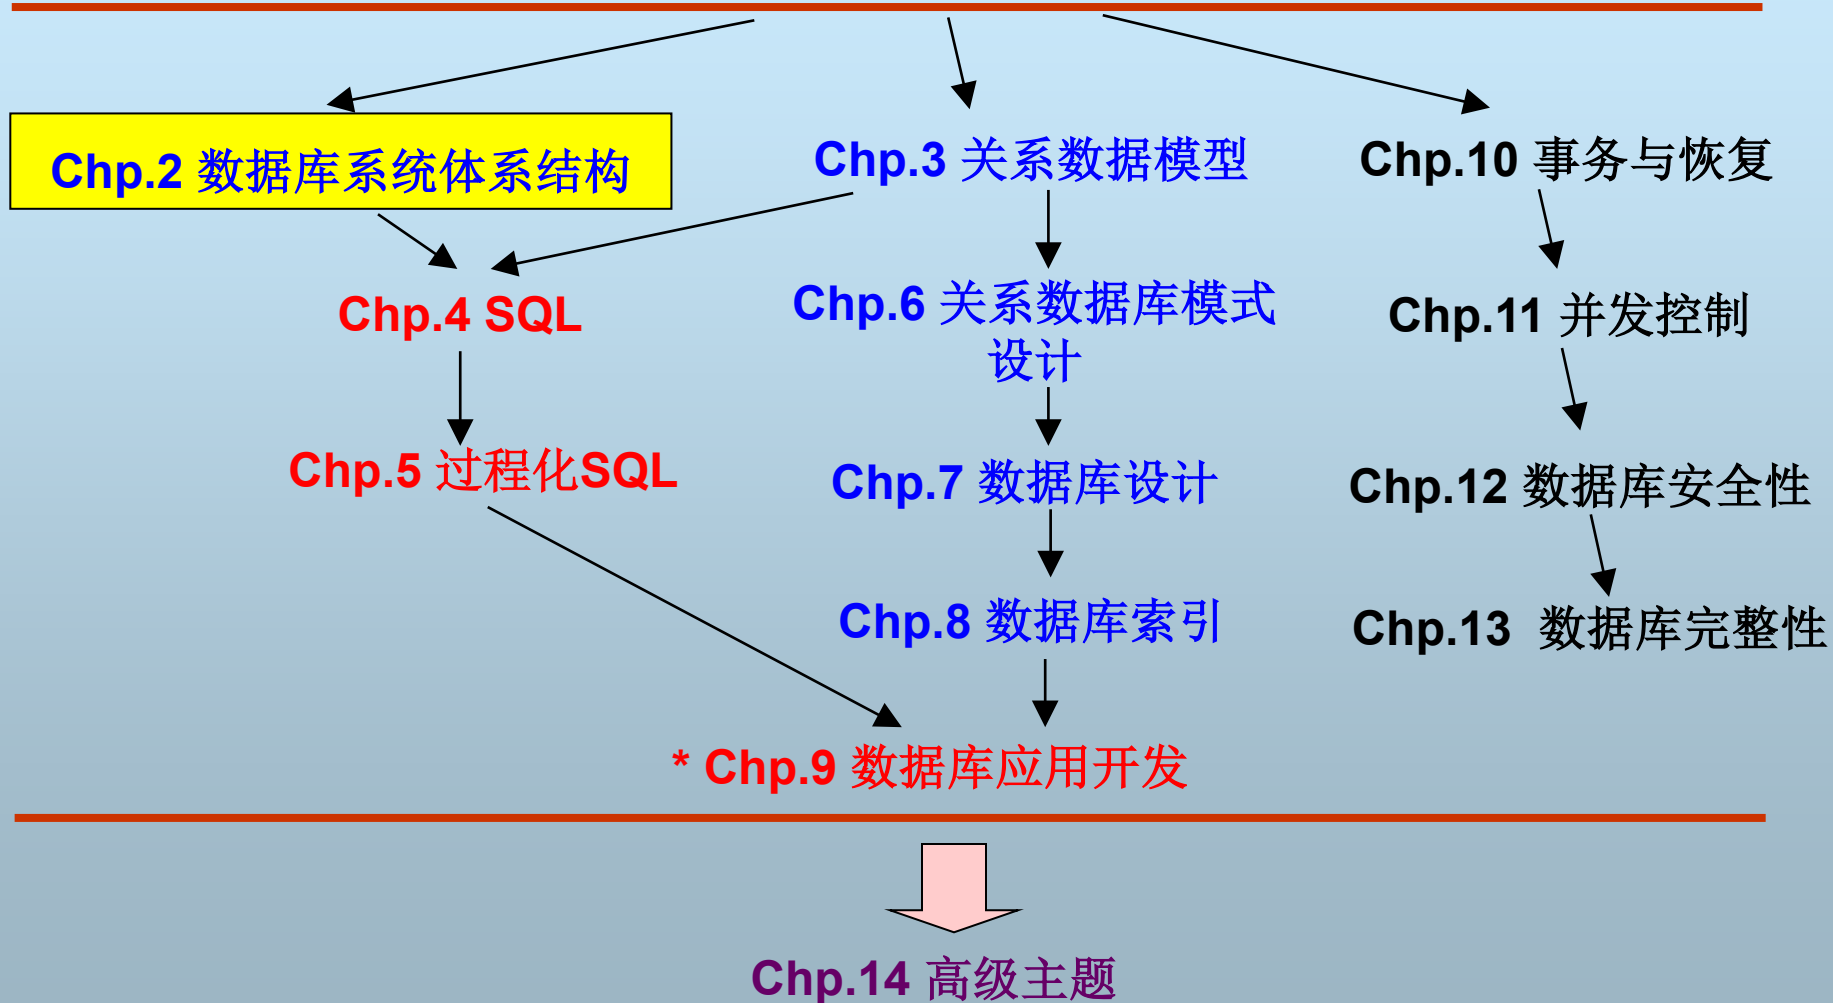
Chp.2 数据库系统体系结构

Chp.3 关系数据模型

Chp.10 事务与恢复

Chp.4 SQL

Chp.6 关系数据库模式设计

Chp.11 并发控制

Chp.5 过程化SQL

Chp.7 数据库设计

Chp.12 数据库安全性

Chp.8 数据库索引

Chp.13 数据库完整性

* Chp.9 数据库应用开发

Chp.14 高级主题